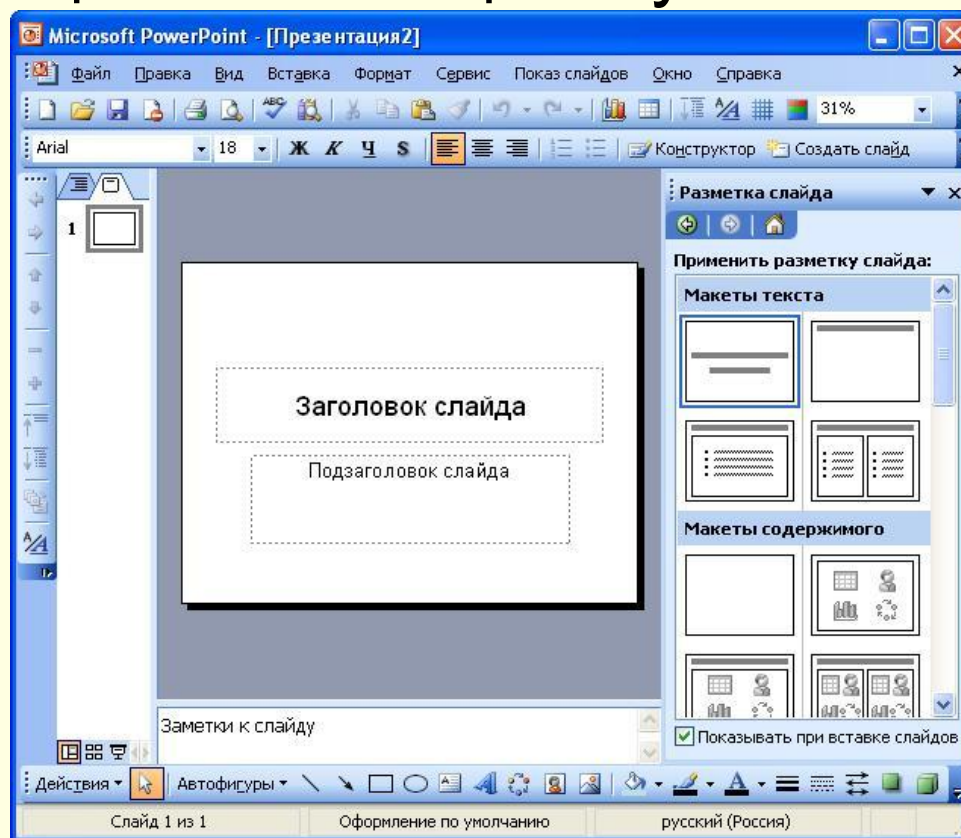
Microsoft PowerPoint - [Презентация2]

Файл Правка Вид Вставка Формат Сервис Показ слайдов Окно Справка

31%

Arial 18 Ж К Ч S Конструктор Создать слайд

1

Заголовок слайда

Подзаголовок слайда

Разметка слайда

Применить разметку слайда:

Макеты текста

Макеты содержимого

Заметки к слайду

Показывать при вставке слайдов

Действия Автофигуры

Слайд 1 из 1 Оформление по умолчанию русский (Россия)